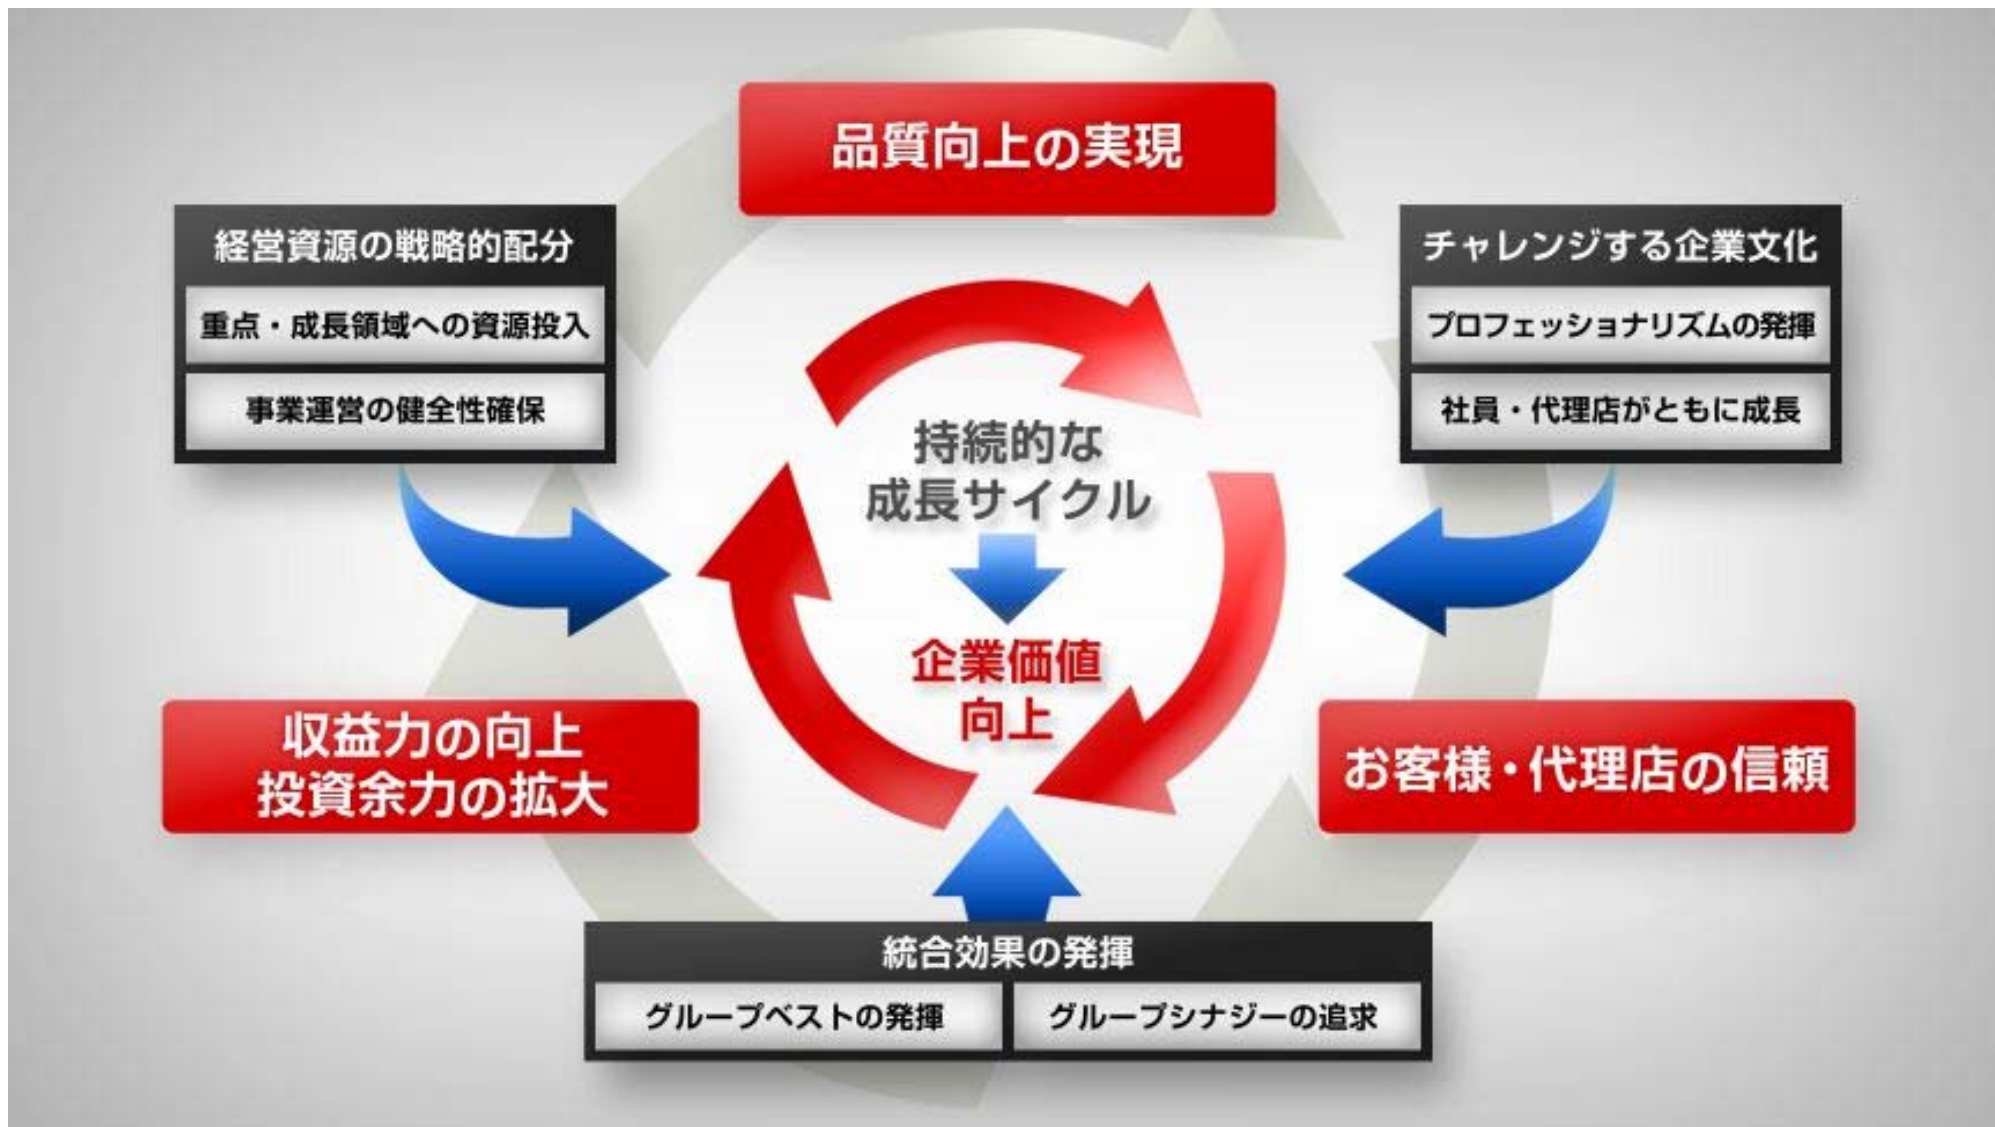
品質向上の実現

経営資源の戦略的配分

重点・成長領域への資源投入

事業運営の健全性確保

チャレンジする企業文化

プロフェッショナリズムの発揮

社員・代理店がともに成長

持続的な成長サイクル

企業価値向上

収益力の向上
投資余力の拡大

お客様・代理店の信頼

統合効果の発揮

グループベストの発揮

グループシナジーの追求